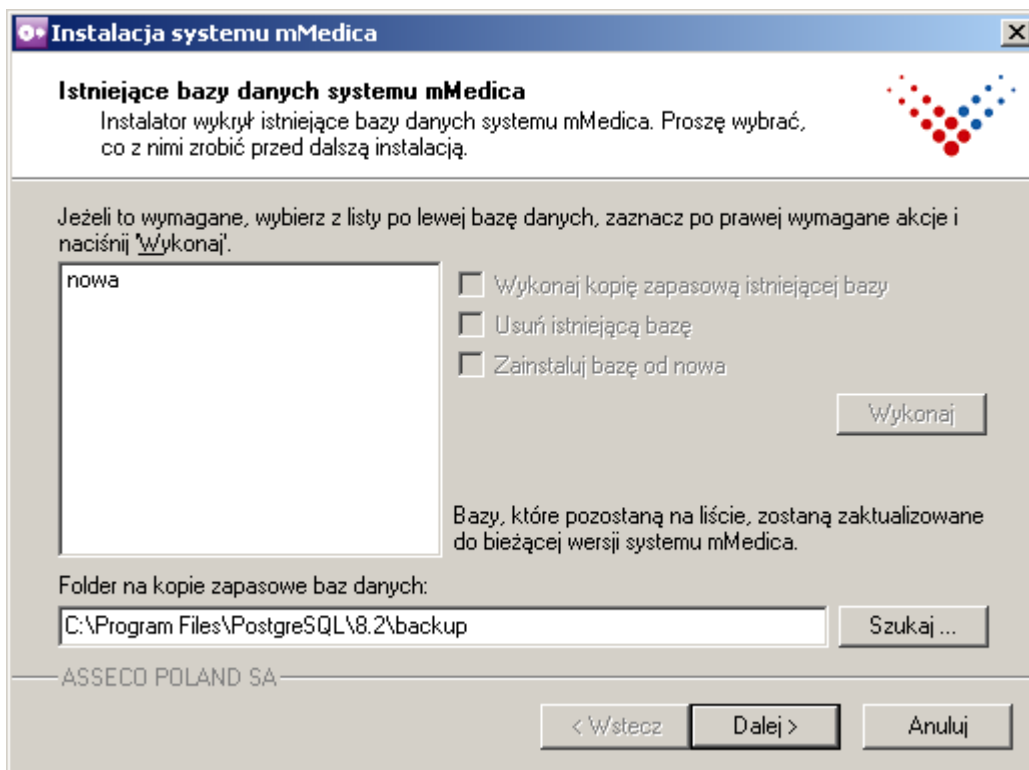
Instalacja systemu mMedica

Istniejące bazy danych systemu mMedica
Instalator wykrył istniejące bazy danych systemu mMedica. Proszę wybrać, co z nimi zrobić przed dalszą instalacją.

Jeżeli to wymagane, wybierz z listy po lewej bazę danych, zaznacz po prawej wymagane akcje i naciśnij 'Wykonaj'.

nowa

Wykonaj kopię zapasową istniejącej bazy
Usuń istniejącą bazę
Zainstaluj bazę od nowa

Wykonaj

Bazy, które pozostaną na liście, zostaną zaktualizowane do bieżącej wersji systemu mMedica.

Folder na kopie zapasowe baz danych:
C:\Program Files\PostgreSQL\8.2\backup
Szukaj ...

ASSECO POLAND SA

< Wstecz
Dalej >
Anuluj